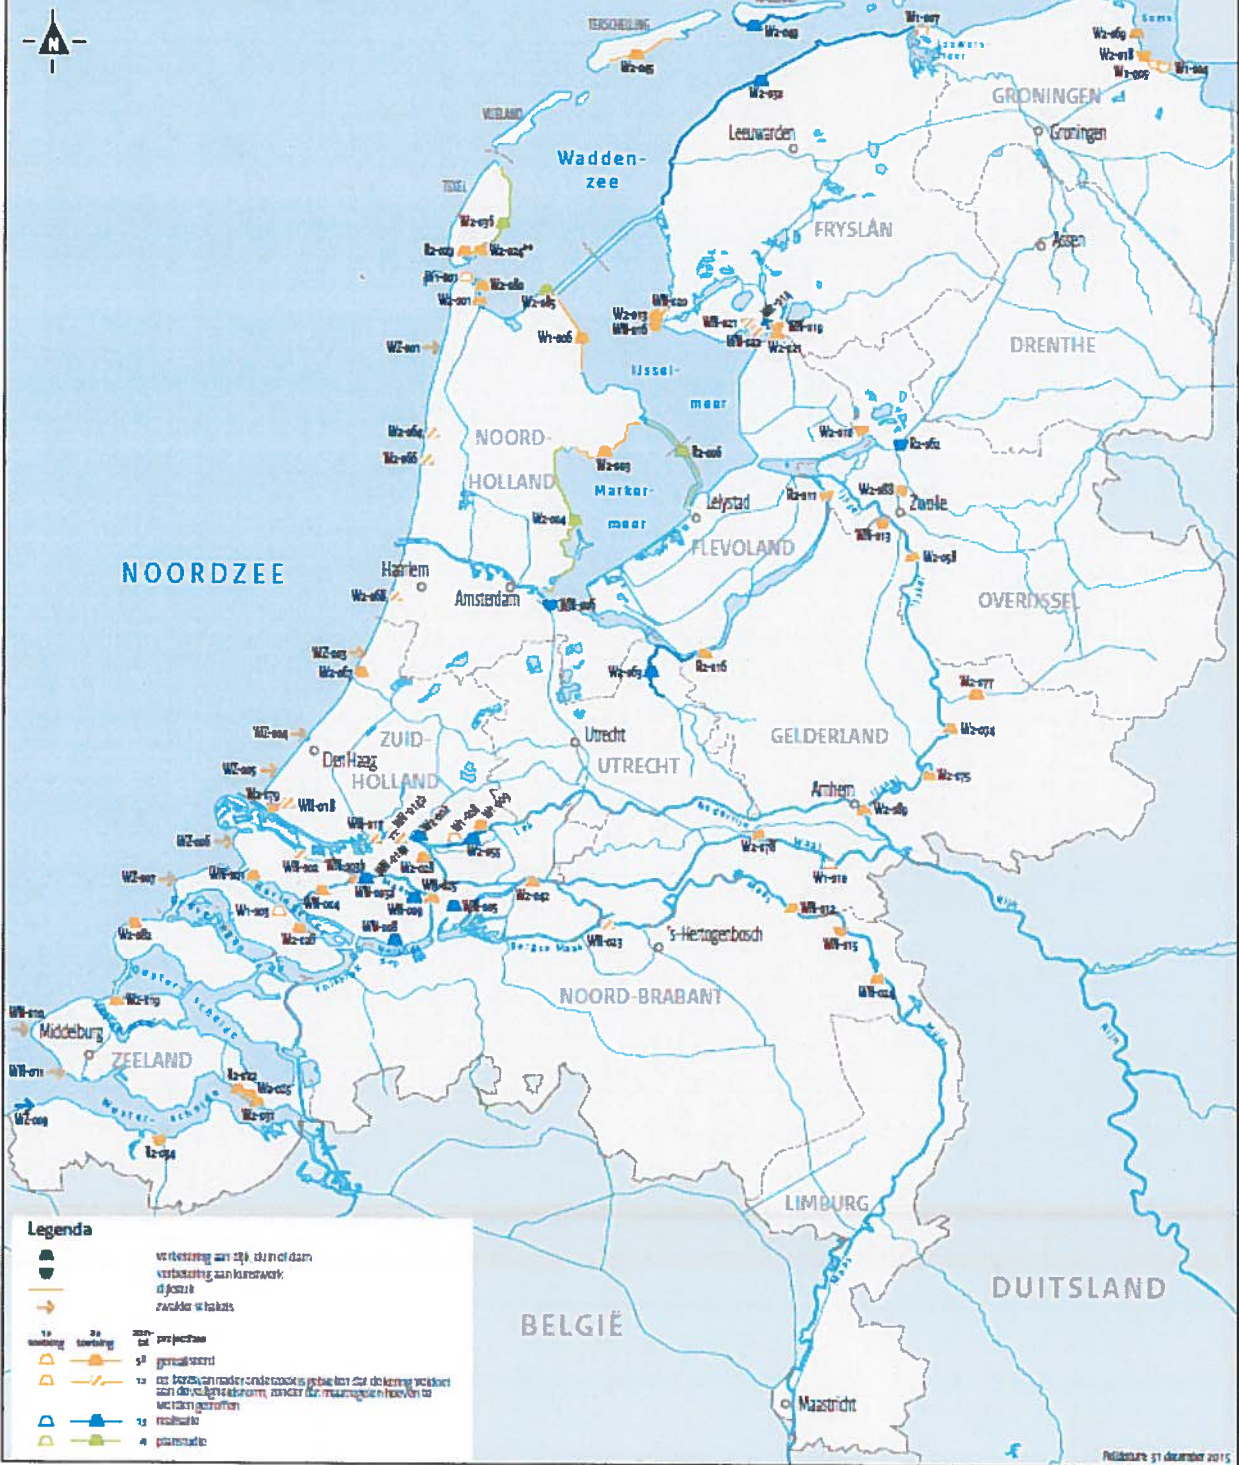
N

TERSCHELLING
W2-015
W2-043
VLIELAND
W1-017
W2-013
Wadden-zee
Leeuwarden
GRONINGEN
Groningen
TEXEL
FRYSLÂN
Assen
W2-015
W2-045
W2-024
W1-001
W2-016
W2-001
W2-015
W1-006
WZ-001
W2-013
W1-016
IJssel-meer
DRENTHE
NOORD-
HOLLAND
Marker-meer
Lelystad
FLEVOLAND
Zwolle
NOORDZEE
Haarlem
Amsterdam
OVERIJSSEL
ZUID-
HOLLAND
Den Haag
Utrecht
UTRECHT
GELDERLAND
Arnhem
's-Hertogenbosch
NOORD-BRABANT
Middelburg
ZEELAND
LIMBURG
DUITSLAND
BELGIË
Maastricht

Legenda
verbetering aan dijk, dam of dam
verbetering aan kunstwerk
dijkstuk
zwakke schakels
1e toetsing
2e toetsing
aantal
projectfase
5
gerealiseerd
12
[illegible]
13
realisatie
4
planstudie

Peildatum 31 december 2015